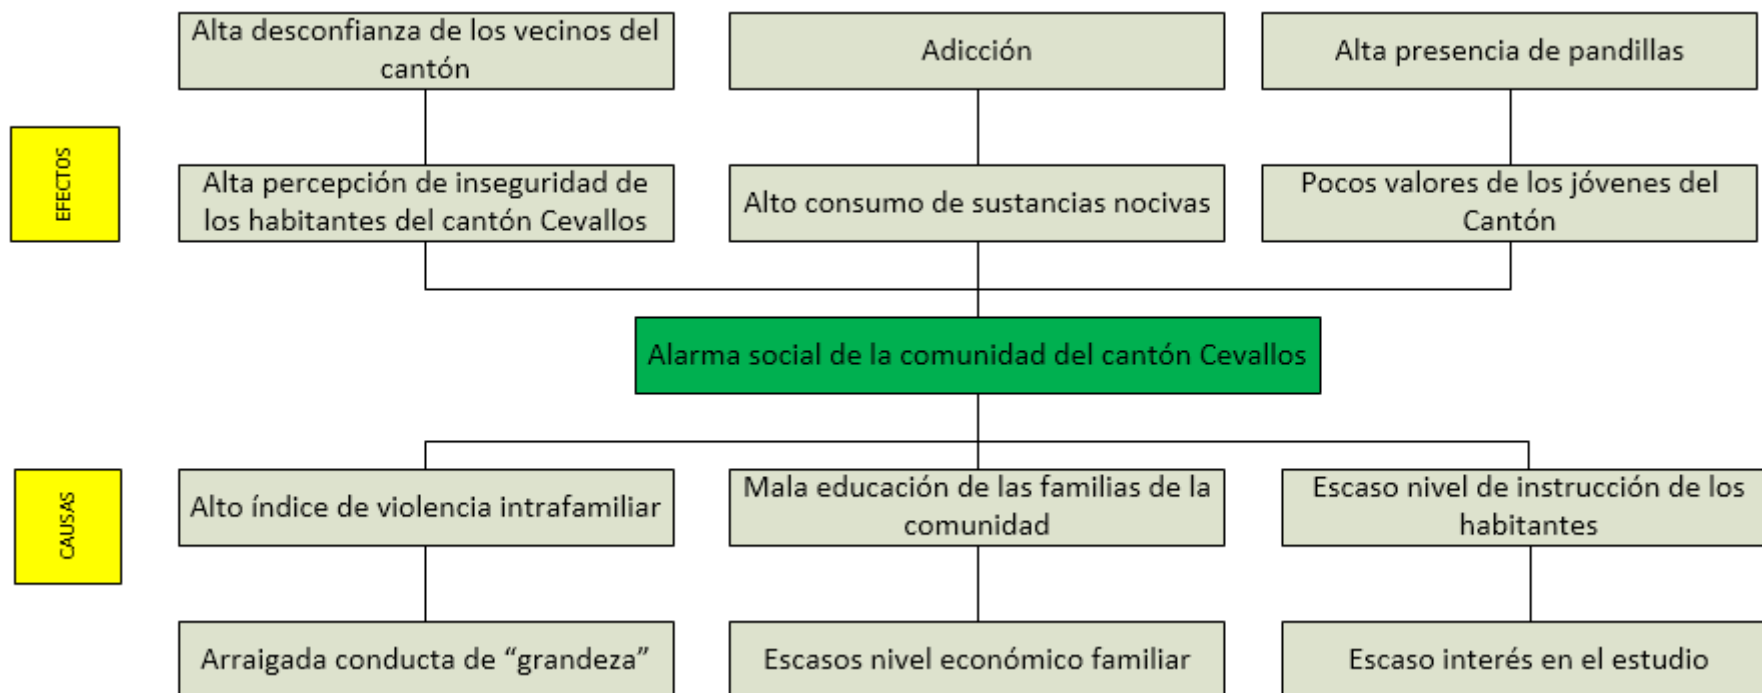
EFECTOS

Alta desconfianza de los vecinos del cantón

Adicción

Alta presencia de pandillas

Alta percepción de inseguridad de los habitantes del cantón Cevallos

Alto consumo de sustancias nocivas

Pocos valores de los jóvenes del Cantón

Alarma social de la comunidad del cantón Cevallos

CAUSAS

Alto índice de violencia intrafamiliar

Mala educación de las familias de la comunidad

Escaso nivel de instrucción de los habitantes

Arraigada conducta de “grandeza”

Escasos nivel económico familiar

Escaso interés en el estudio